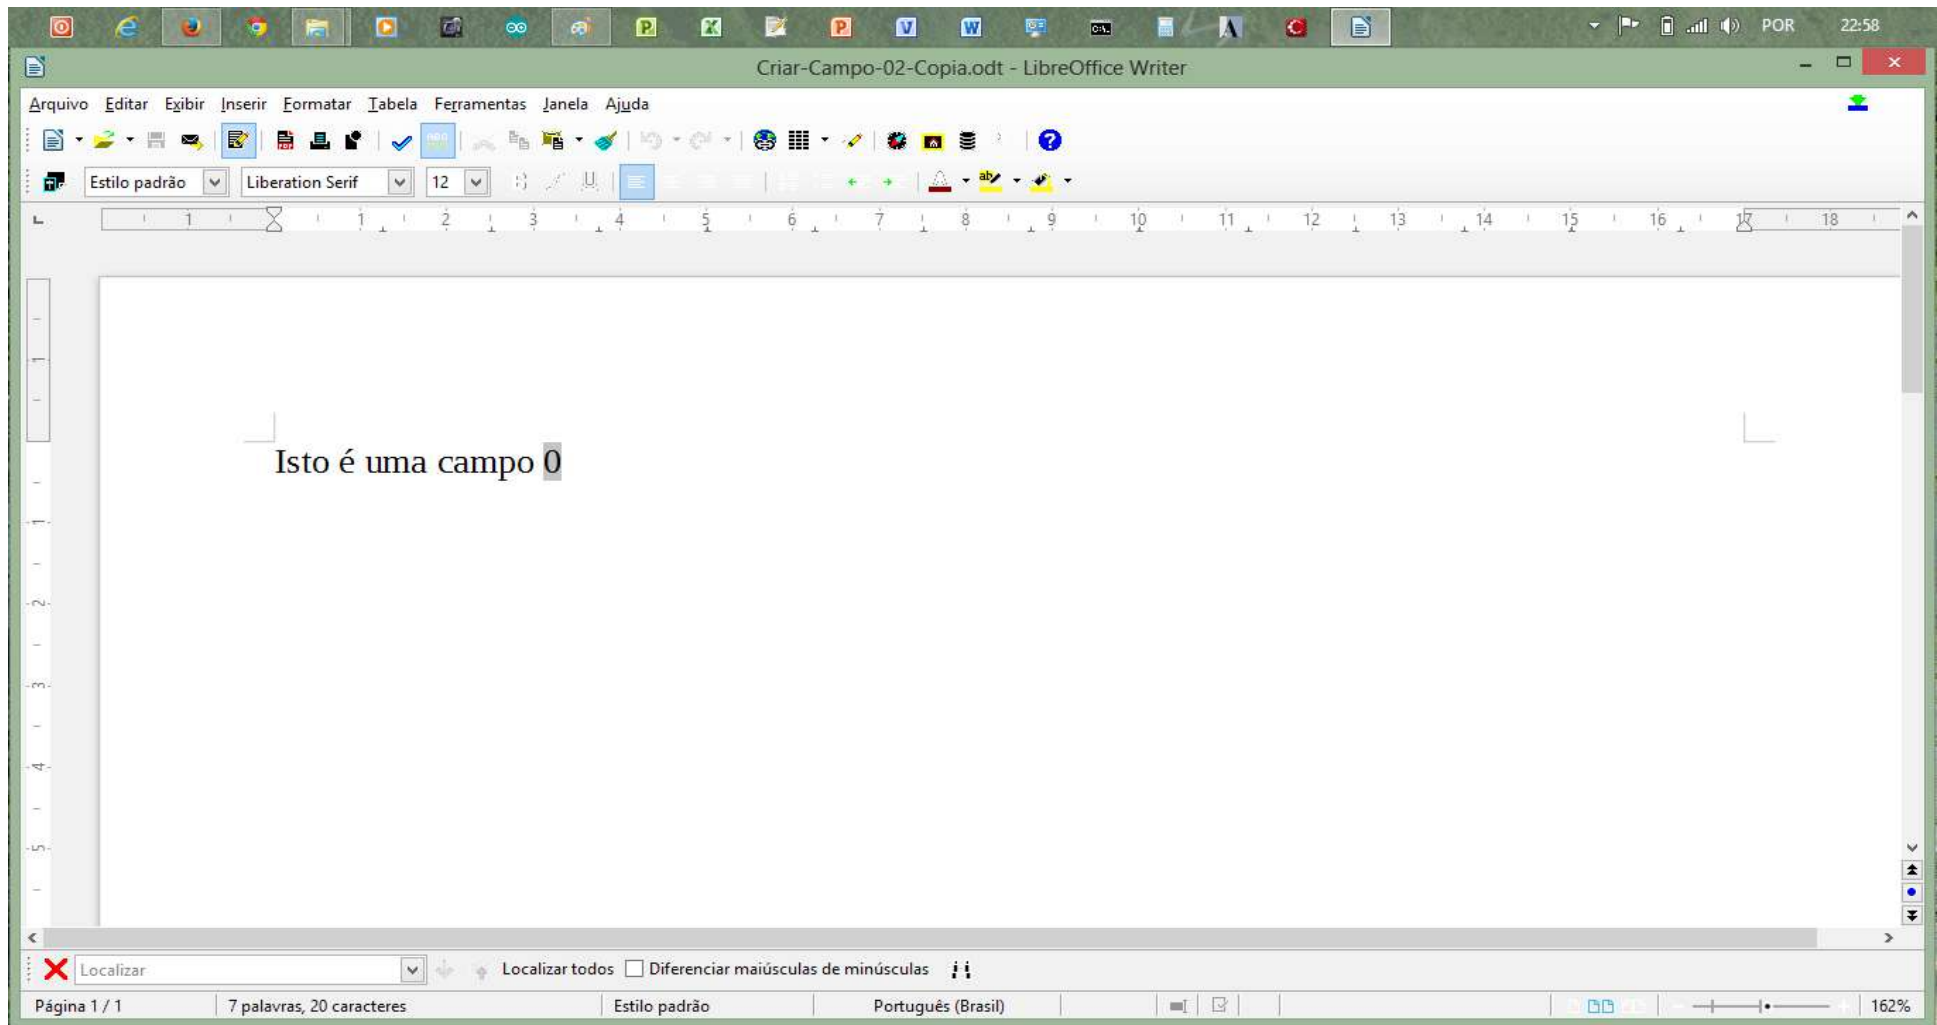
POR 22:58

Criar-Campo-02-Copia.odt - LibreOffice Writer

Arquivo Editar Exibir Inserir Formatar Tabela Ferramentas Janela Ajuda

Estilo padrão Liberation Serif 12

1 1 2 3 4 5 6 7 8 9 10 11 12 13 14 15 16 17 18

Isto é uma campo 0

Localizar Localizar todos Diferenciar maiúsculas de minúsculas

Página 1 / 1 7 palavras, 20 caracteres Estilo padrão Português (Brasil) 162%